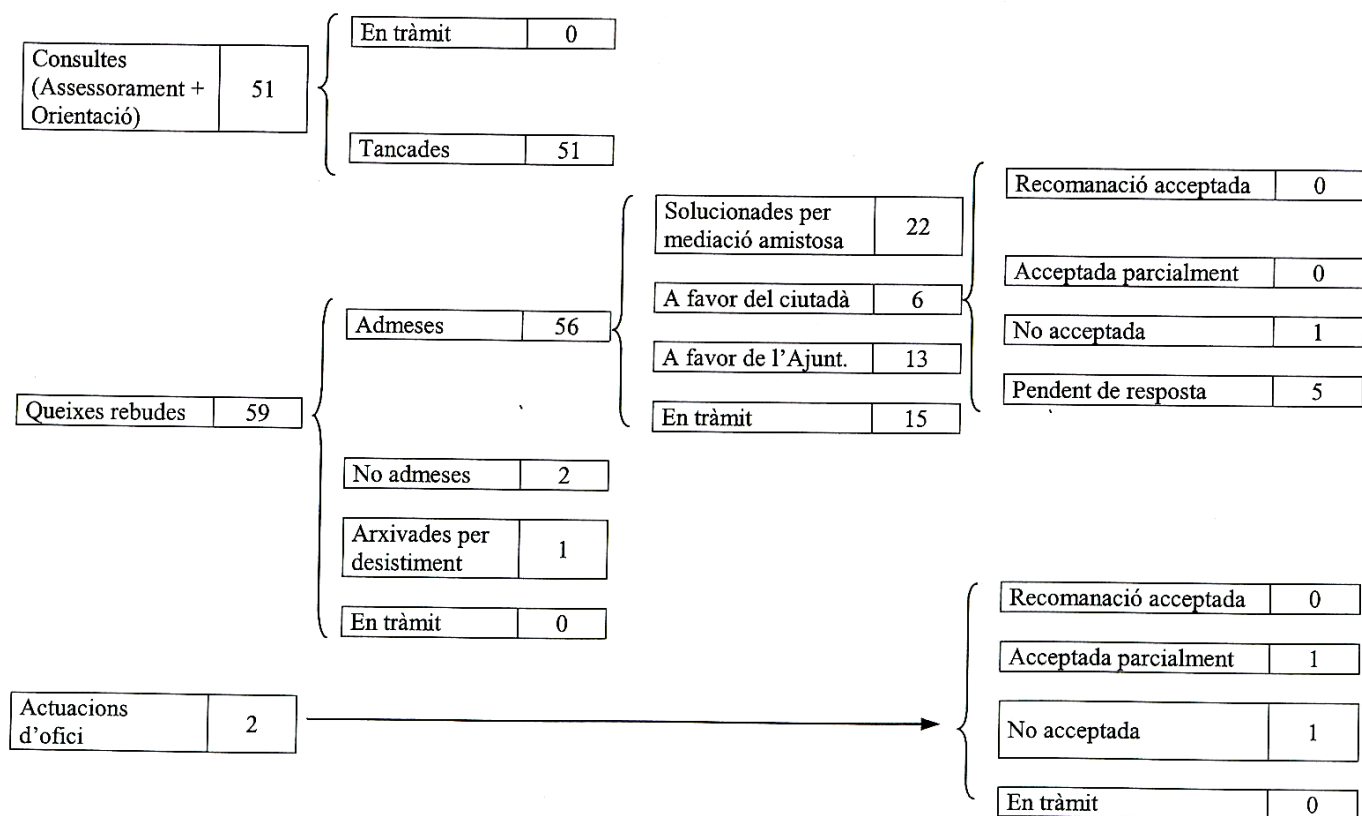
Consultes (Assessorament + Orientació) 51

En tràmit 0

Tancades 51

Queixes rebudes 59

Admeses 56

Solucionades per mediació amistosa 22

A favor del ciutadà 6

Recomanació acceptada 0

Acceptada parcialment 0

No acceptada 1

Pendent de resposta 5

A favor de l'Ajunt. 13

En tràmit 15

No admeses 2

Arxivades per desistiment 1

En tràmit 0

Actuacions d'ofici 2

Recomanació acceptada 0

Acceptada parcialment 1

No acceptada 1

En tràmit 0